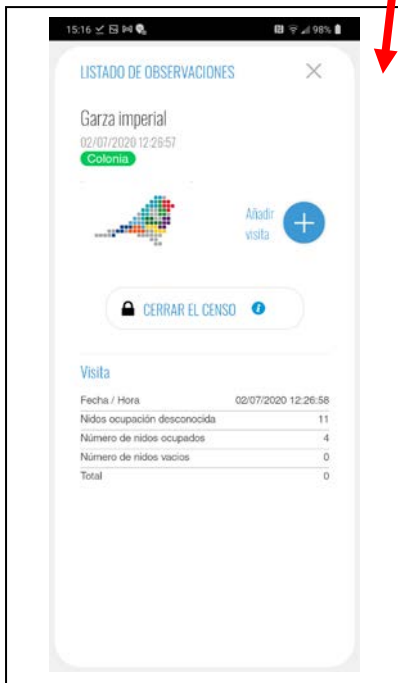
15:16 98%

LISTADO DE OBSERVACIONES

Garza imperial
02/07/2020 12:26:57
Colonia

Añadir visita

CERRAR EL CENSO

Visita

| Fecha / Hora | 02/07/2020 12:26:58 |
|---|---|
| Nidos ocupación desconocida | 11 |
| Número de nidos ocupados | 4 |
| Número de nidos vacíos | 0 |
| Total | 0 |